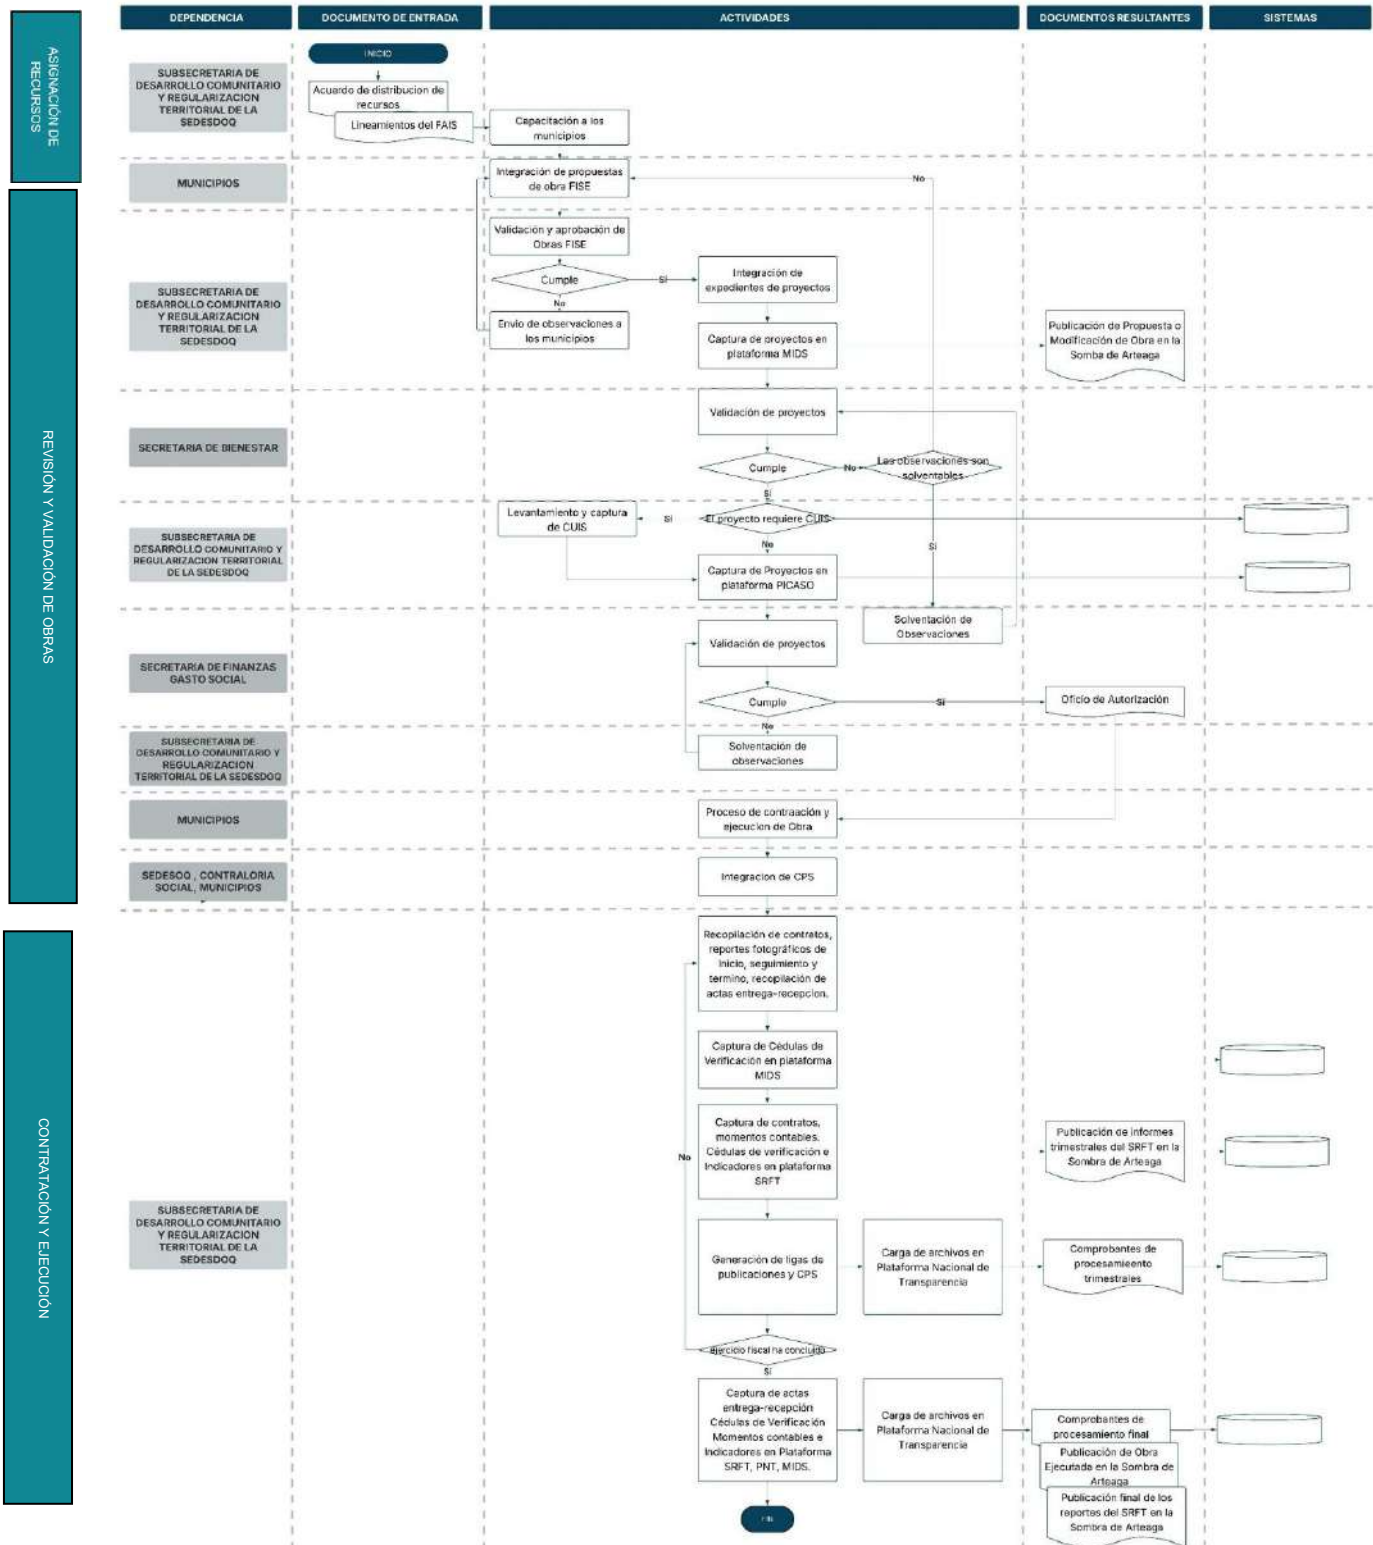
ASIGNACIÓN DE RECURSOS

REVISIÓN Y VALIDACIÓN DE OBRAS

CONTRATACIÓN Y EJECUCIÓN

DEPENDENCIA | DOCUMENTO DE ENTRADA | ACTIVIDADES | DOCUMENTOS RESULTANTES | SISTEMAS

SUBSECRETARIA DE DESARROLLO COMUNITARIO Y REGULARIZACION TERRITORIAL DE LA SEDESDOQ

INICIO

Acuerdo de distribucion de recursos

Lineamientos del FAIS

Capacitación a los municipios

MUNICIPIOS

Integración de propuestas de obra FISE

No

SUBSECRETARIA DE DESARROLLO COMUNITARIO Y REGULARIZACION TERRITORIAL DE LA SEDESDOQ

Validación y aprobación de Obras FISE

Cumple

Si

No

Integración de expedientes de proyectos

Envío de observaciones a los municipios

Captura de proyectos en plataforma MIDS

Publicación de Propuesta o Modificación de Obra en la Sombra de Arteaga

SECRETARIA DE BIENESTAR

Validación de proyectos

Cumple

No

Las observaciones son solventables

Si

SUBSECRETARIA DE DESARROLLO COMUNITARIO Y REGULARIZACION TERRITORIAL DE LA SEDESDOQ

Levantamiento y captura de CUIS

Si

El proyecto requiere CUIS

No

Si

Captura de Proyectos en plataforma PICASO

Solventación de Observaciones

SECRETARIA DE FINANZAS GASTO SOCIAL

Validación de proyectos

Cumple

Si

Oficio de Autorización

No

SUBSECRETARIA DE DESARROLLO COMUNITARIO Y REGULARIZACION TERRITORIAL DE LA SEDESDOQ

Solventación de observaciones

MUNICIPIOS

Proceso de contraación y ejecucion de Obra

SEDESOQ , CONTRALORIA SOCIAL, MUNICIPIOS

Integracion de CPS

SUBSECRETARIA DE DESARROLLO COMUNITARIO Y REGULARIZACION TERRITORIAL DE LA SEDESDOQ

Recopilación de contratos, reportes fotográficos de inicio, seguimiento y termino, recopilación de actas entrega-recepcion.

Captura de Cédulas de Verificación en plataforma MIDS

No

Captura de contratos, momentos contables, Cédulas de verificación e Indicadores en plataforma SRFT

Publicación de informes trimestrales del SRFT en la Sombra de Arteaga

Generación de ligas de publicaciones y CPS

Carga de archivos en Plataforma Nacional de Transparencia

Comprobantes de procesamiento trimestrales

Ejercicio fiscal ha concluido

Si

Captura de actas entrega-recepción Cédulas de Verificación Momentos contables e Indicadores en Plataforma SRFT, PNT, MIDS.

Carga de archivos en Plataforma Nacional de Transparencia

Comprobantes de procesamiento final

Publicación de Obra Ejecutada en la Sombra de Arteaga

Publicación final de los reportes del SRFT en la Sombra de Arteaga

FIN